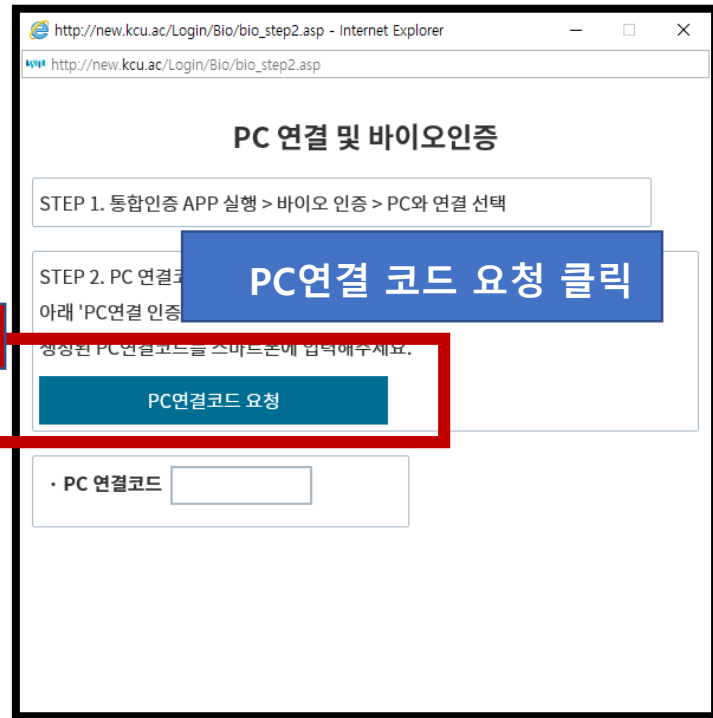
http://new.kcu.ac/Login/Bio/bio_step2.asp - Internet Explorer

http://new.kcu.ac/Login/Bio/bio_step2.asp

PC 연결 및 바이오인증

STEP 1. 통합인증 APP 실행 > 바이오 인증 > PC와 연결 선택

STEP 2. PC 연결코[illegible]

아래 'PC연결 인증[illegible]

생성된 PC연결코드를 스마트폰에 입력해주세요.

PC연결 코드 요청 클릭

PC연결코드 요청

· PC 연결코드